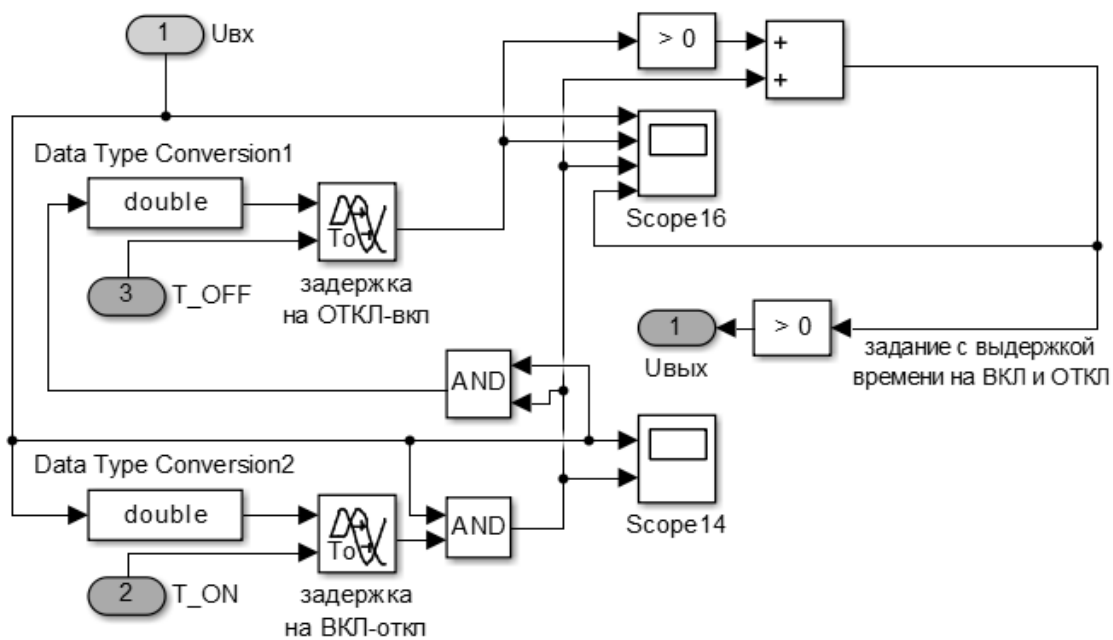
1 Uвх

> 0

+
+

Data Type Conversion1

double

To

Scope16

3 T_OFF

задержка на ОТКЛ-вкл

1 Uвых

> 0

задание с выдержкой времени на ВКЛ и ОТКЛ

AND

Data Type Conversion2

double

To

AND

Scope14

2 T_ON

задержка на ВКЛ-откл